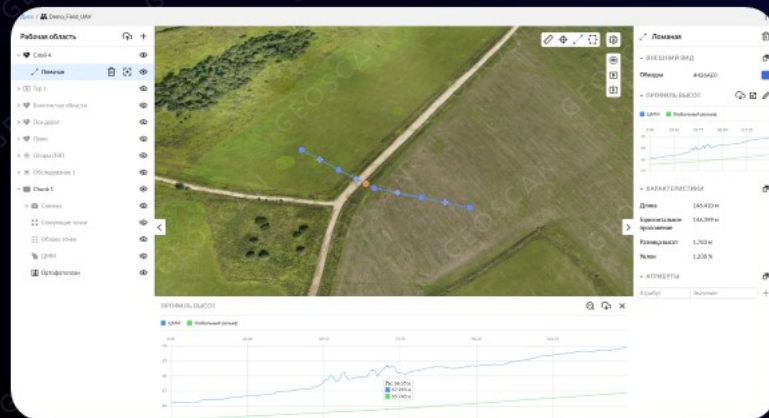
Demo_Field_UAV

Рабочая область

Слой 4

Ломаная

Тур 1

Контактные области

Дороги

Пруд

Опоры ЛЭП

Обследование 1

Chunk 1

Снимки

Связующие точки

Облако точек

ЦМН

Ортофотоплан

Ломаная

ВНЕШНИЙ ВИД

Обводка #4856E0

ПРОФИЛЬ ВЫСОТ

ЦМН

Глобальный рельеф

ХАРАКТЕРИСТИКИ

Длина 146,410 м

Горизонтальное проложение 146,399 м

Превышение 1,703 м

Уклон 1,238 %

АТРИБУТЫ

Атрибут

Значение

ПРОФИЛЬ ВЫСОТ

ЦМН

Глобальный рельеф